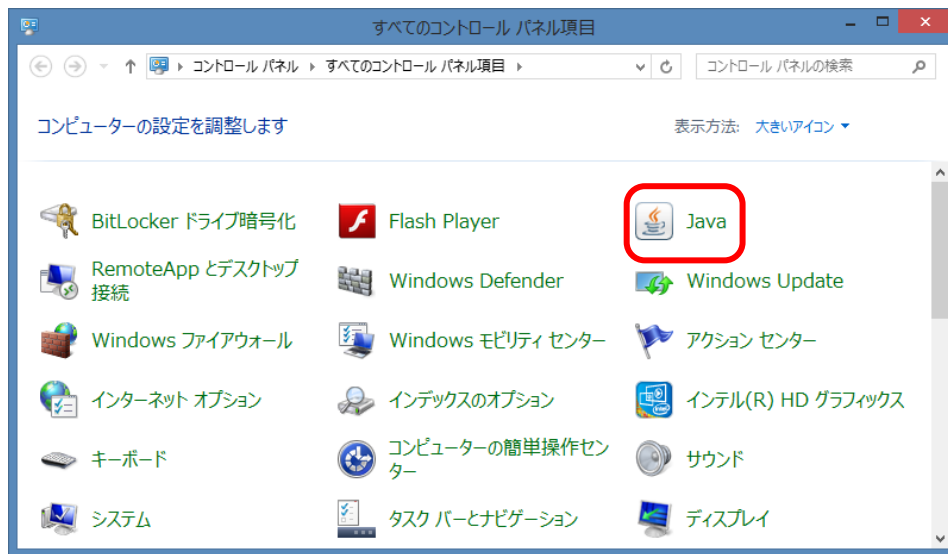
すべてのコントロール パネル項目

コントロール パネル ▸ すべてのコントロール パネル項目 ▸

コントロール パネルの検索

コンピューターの設定を調整します

表示方法: 大きいアイコン ▾

BitLocker ドライブ暗号化

Flash Player

Java

RemoteApp とデスクトップ接続

Windows Defender

Windows Update

Windows ファイアウォール

Windows モビリティ センター

アクション センター

インターネット オプション

インデックスのオプション

インテル(R) HD グラフィックス

キーボード

コンピューターの簡単操作センター

サウンド

システム

タスク バーとナビゲーション

ディスプレイ